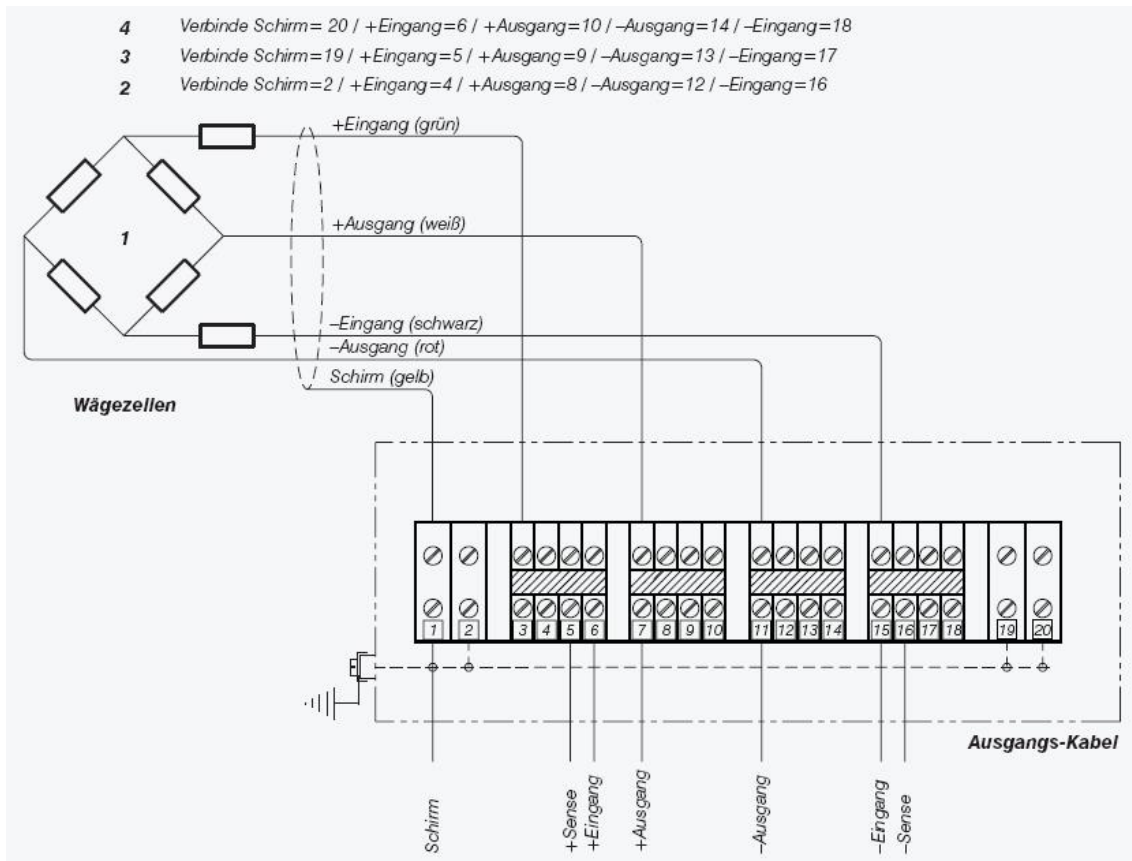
4 Verbinde Schirm= 20 / +Eingang=6 / +Ausgang=10 / –Ausgang=14 / –Eingang=18
3 Verbinde Schirm=19 / +Eingang=5 / +Ausgang=9 / –Ausgang=13 / –Eingang=17
2 Verbinde Schirm=2 / +Eingang=4 / +Ausgang=8 / –Ausgang=12 / –Eingang=16

+Eingang (grün)
1
+Ausgang (weiß)
–Eingang (schwarz)
–Ausgang (rot)
Schirm (gelb)

Wägezellen

1 2 3 4 5 6 7 8 9 10 11 12 13 14 15 16 17 18 19 20

Ausgangs-Kabel

Schirm
+Sense
+Eingang
+Ausgang
–Ausgang
–Eingang
–Sense